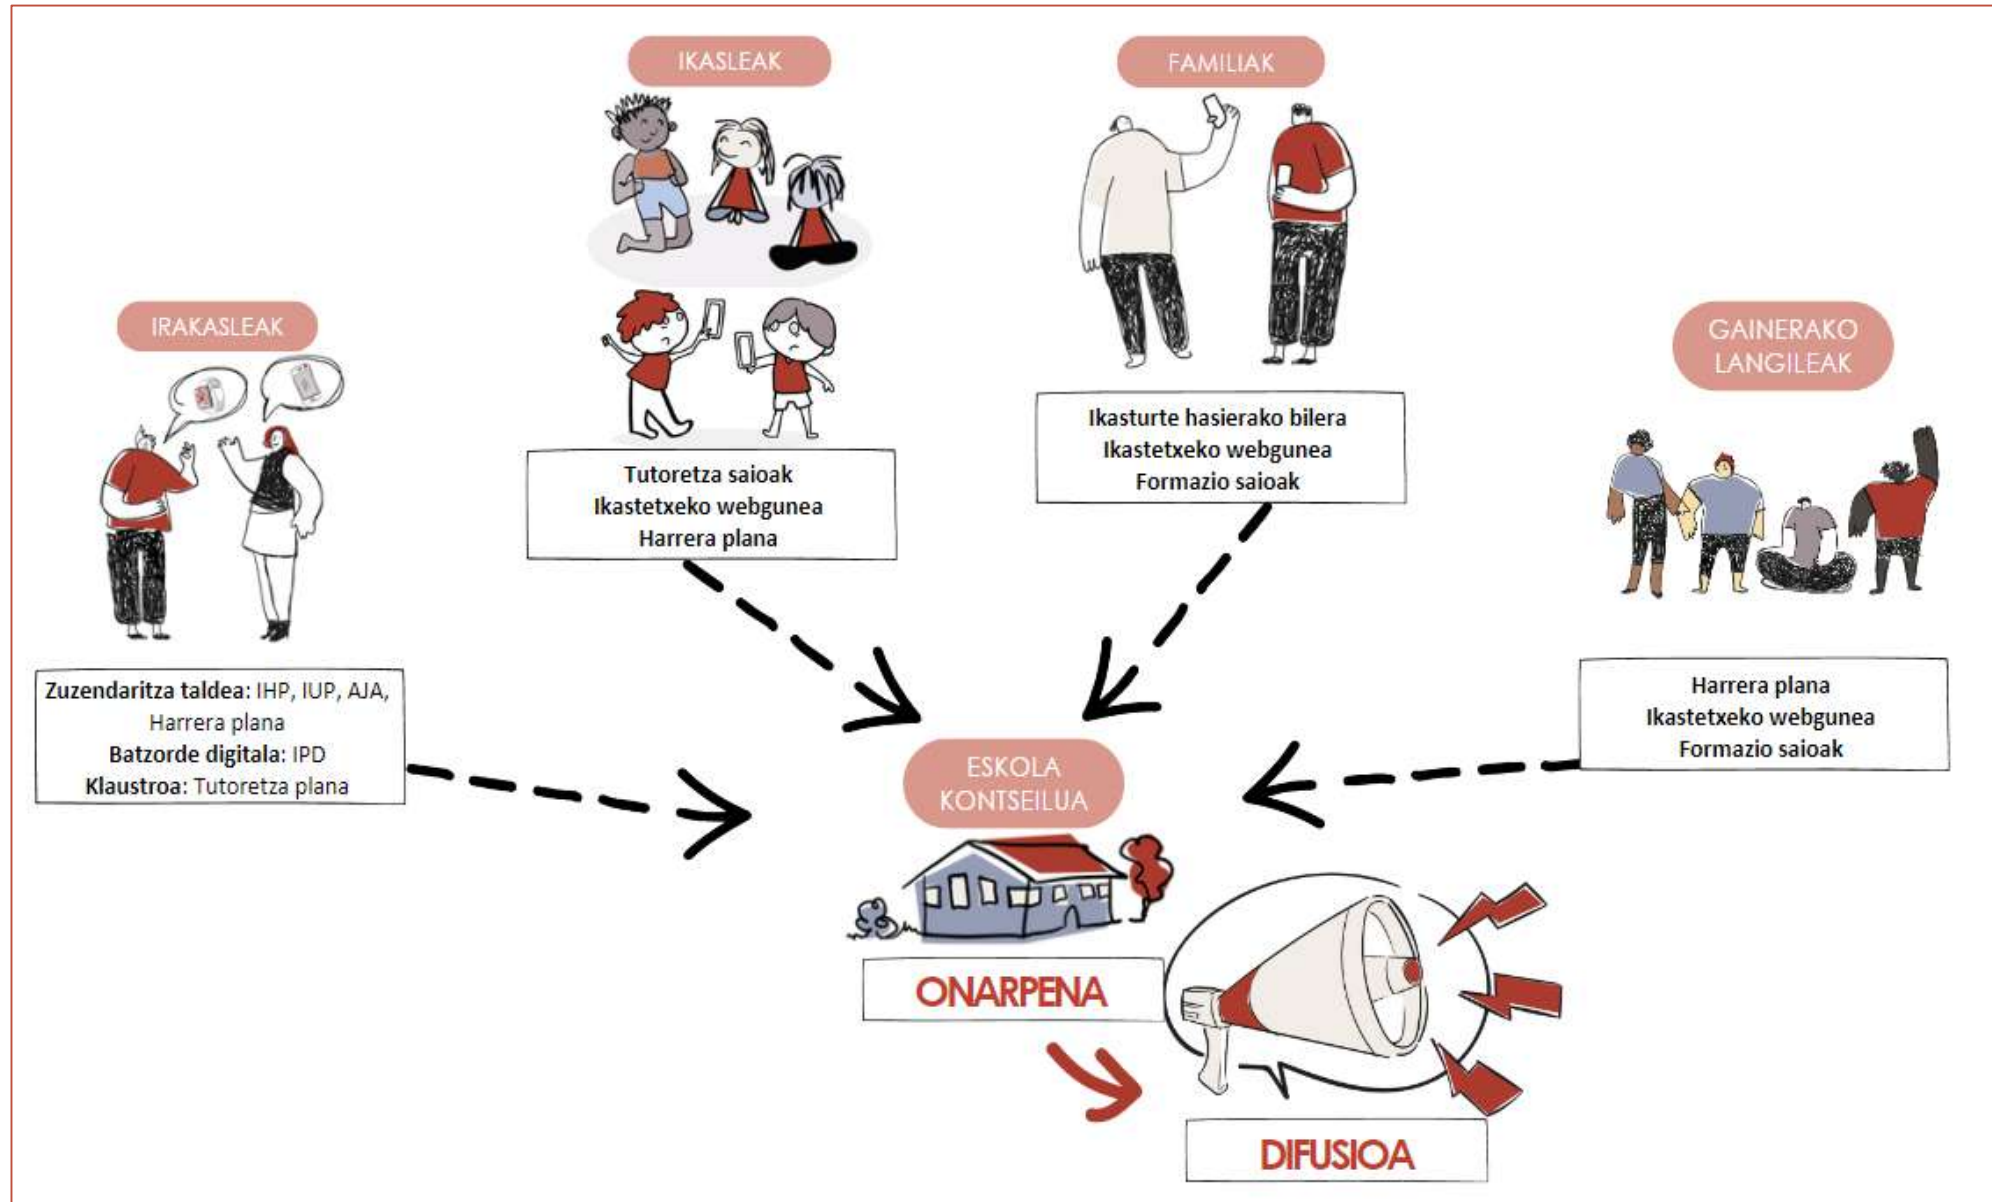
IKASLEAK

Tutoretza saioak
Ikastetxeko webgunea
Harrera plana

FAMILIAK

Ikasturte hasierako bilera
Ikastetxeko webgunea
Formazio saioak

IRAKASLEAK

Zuzendaritza taldea: IHP, IUP, AJA, Harrera plana
Batzorde digitala: IPD
Klaustroa: Tutoretza plana

GAINERAKO LANGILEAK

Harrera plana
Ikastetxeko webgunea
Formazio saioak

ESKOLA KONTSEILUA

ONARPENA

DIFUSIOA